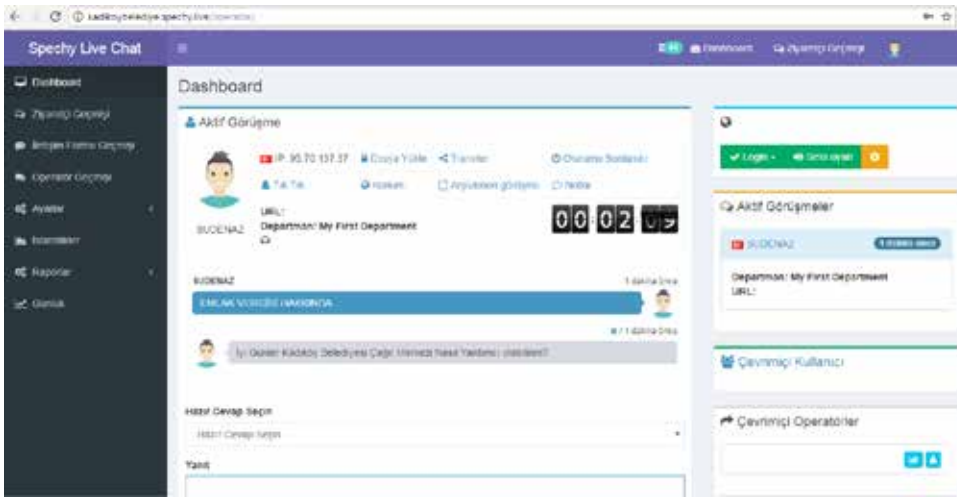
kadikoybelediye.spechy.live/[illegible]

Spechy Live Chat

Dashboard
Ziyaretçi Geçmişi
İletişim Formu Geçmişi
Operatör Geçmişi
Ayarlar
İstatistikler
Raporlar
Günlük

Dashboard
Ziyaretçi Geçmişi

Dashboard

Aktif Görüşme

SUDENAZ

IP: 95.70.137.37
Dosya Yükle
Transfer
Oturumu Sonlandır
Tek Tık
Kaydet
Arşivlenen görüşme
Notlar

URL:
Departman: My First Department

00 02 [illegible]

SUDENAZ
1 dakika önce
EMLAK VERGİSİ HAKKINDA

1 dakika önce
İyi Günler Kadıköy Belediyesi Çağrı Merkezi Nasıl Yardımcı olabiliriz?

Hazır Cevap Seçin
Hazır Cevap Seçin
Yanıt

Login
Sesli aramalar

Aktif Görüşmeler
SUDENAZ
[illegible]
Departman: My First Department
URL:

Çevrimiçi Kullanıcı

Çevrimiçi Operatörler